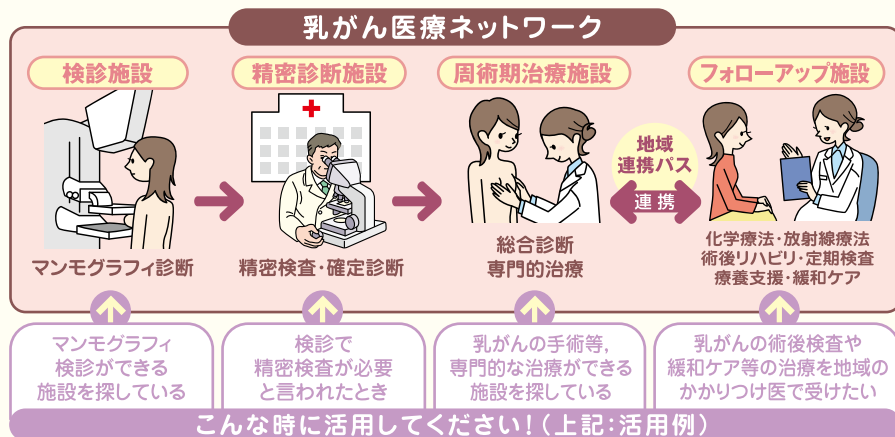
乳がん医療ネットワーク

検診施設

マンモグラフィ診断

精密診断施設

精密検査・確定診断

周術期治療施設

総合診断
専門的治療

地域
連携パス

連携

フォローアップ施設

化学療法・放射線療法
術後リハビリ・定期検査
療養支援・緩和ケア

マンモグラフィ
検診ができる
施設を探している

検診で
精密検査が必要
と言われたとき

乳がんの手術等,
専門的な治療ができる
施設を探している

乳がんの術後検査や
緩和ケア等の治療を地域の
かかりつけ医で受けたい

こんな時に活用してください!(上記:活用例)